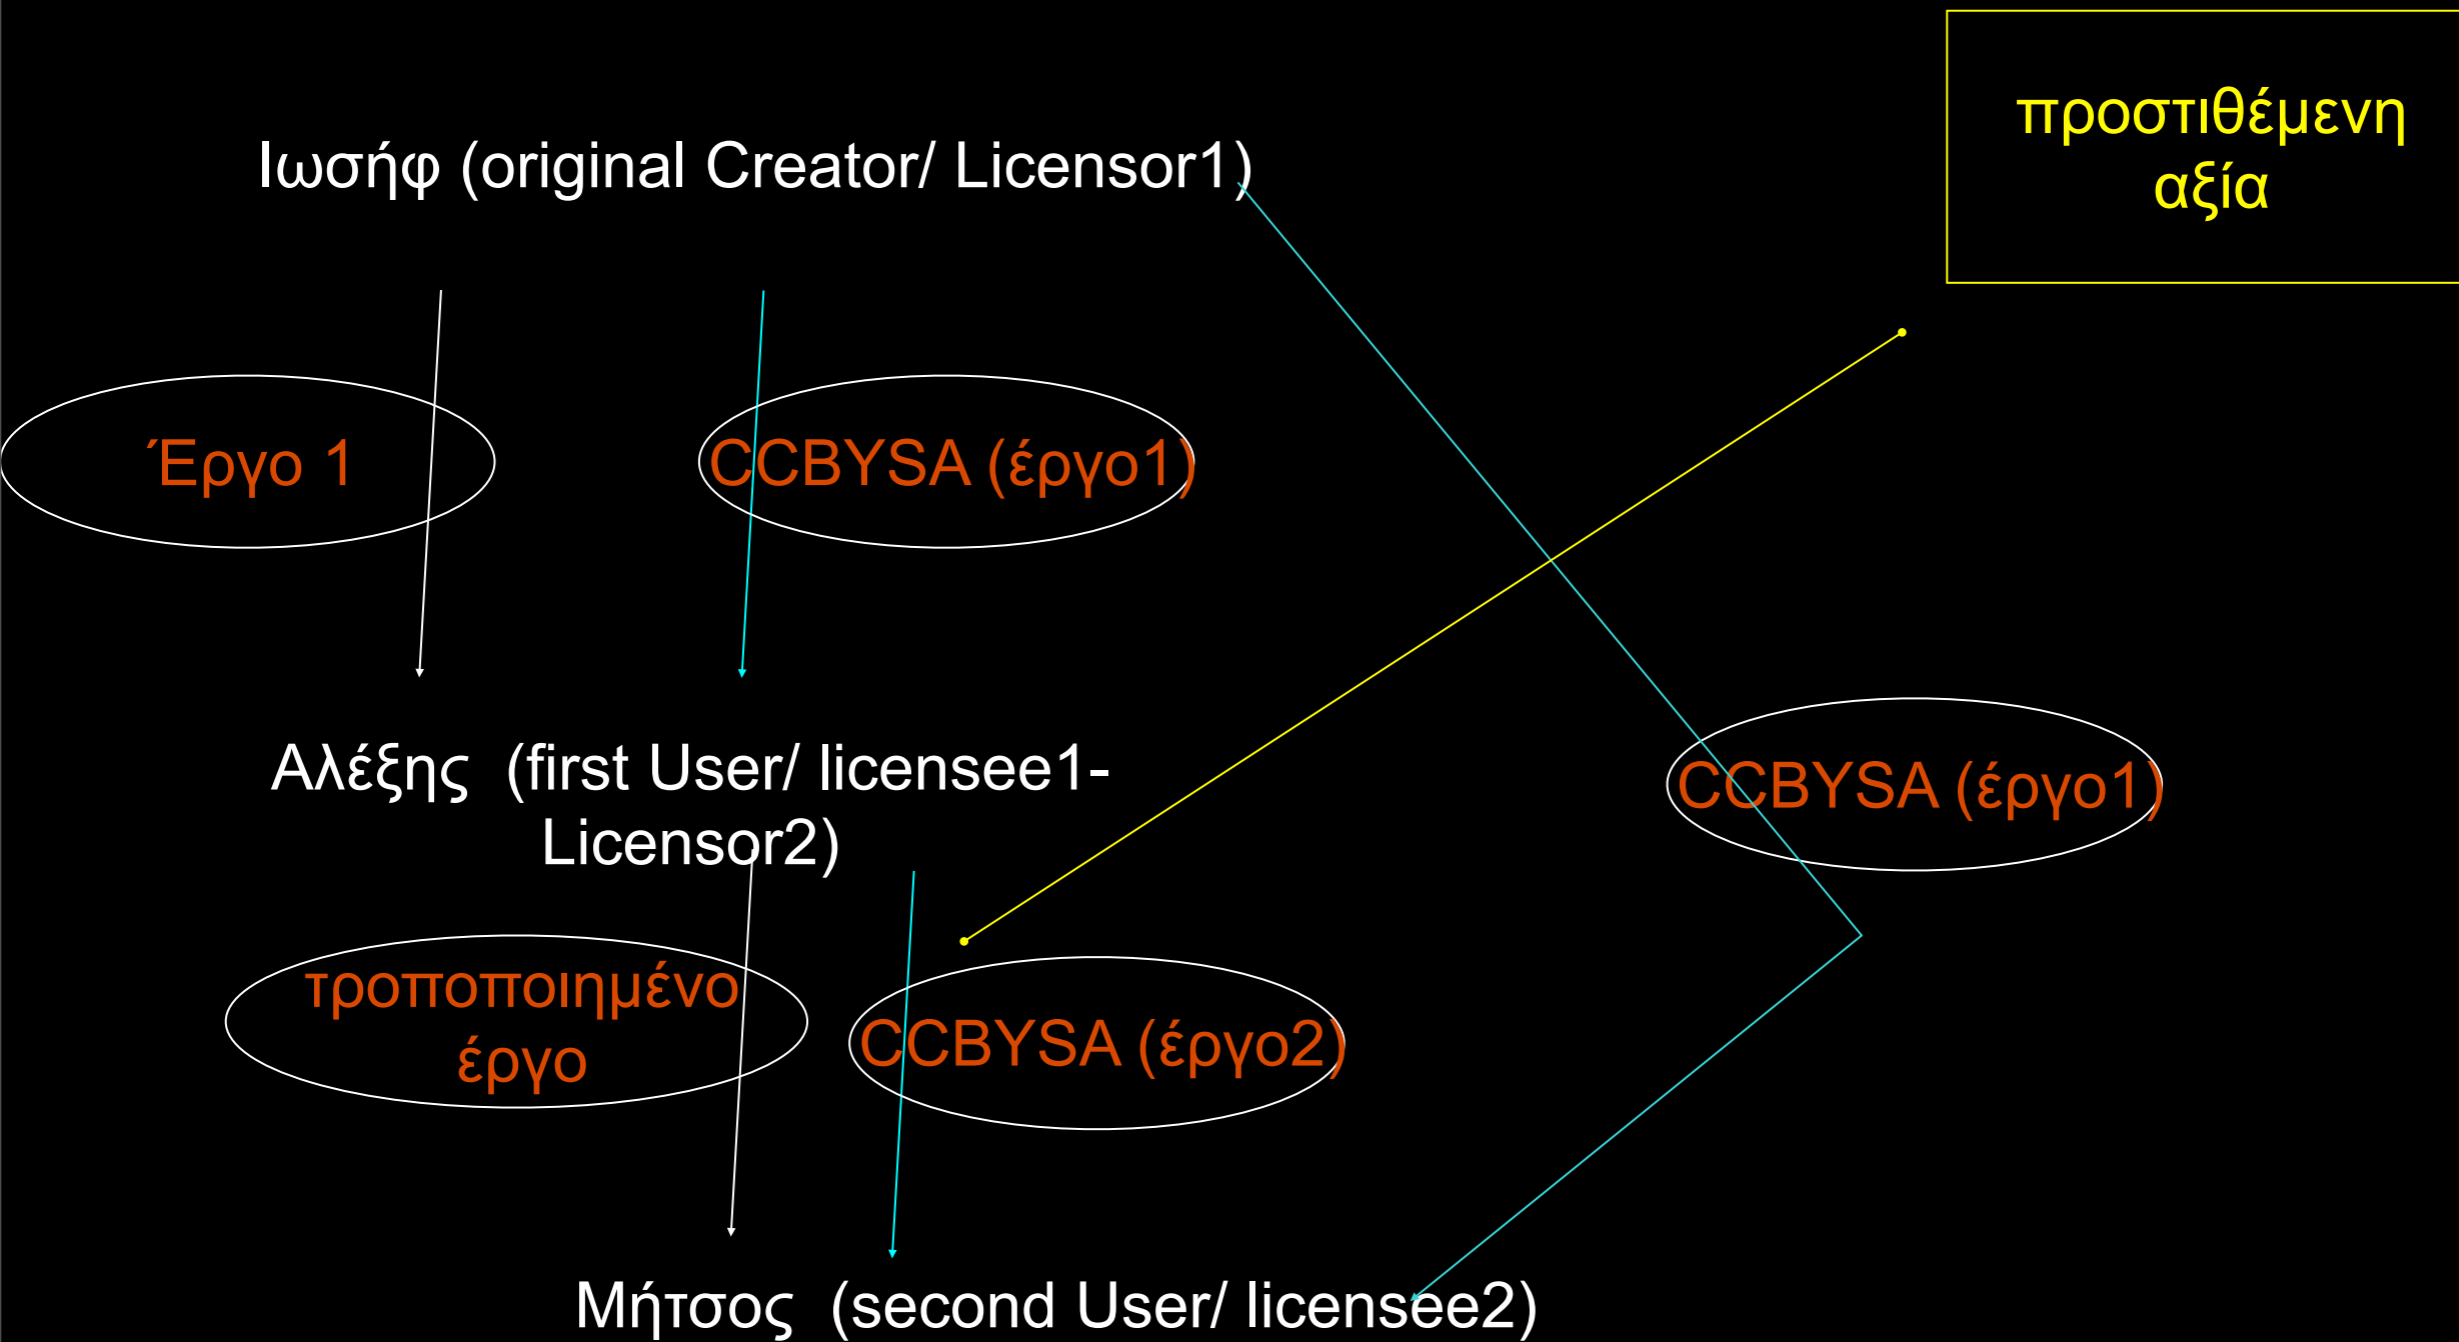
προστιθέμενη αξία

Ιωσήφ (original Creator/ Licensor1)

Έργο 1

CCBYSA (έργο1)

Αλέξης (first User/ licensee1- Licensor2)

CCBYSA (έργο1)

τροποποιημένο έργο

CCBYSA (έργο2)

Μήτσος (second User/ licensee2)